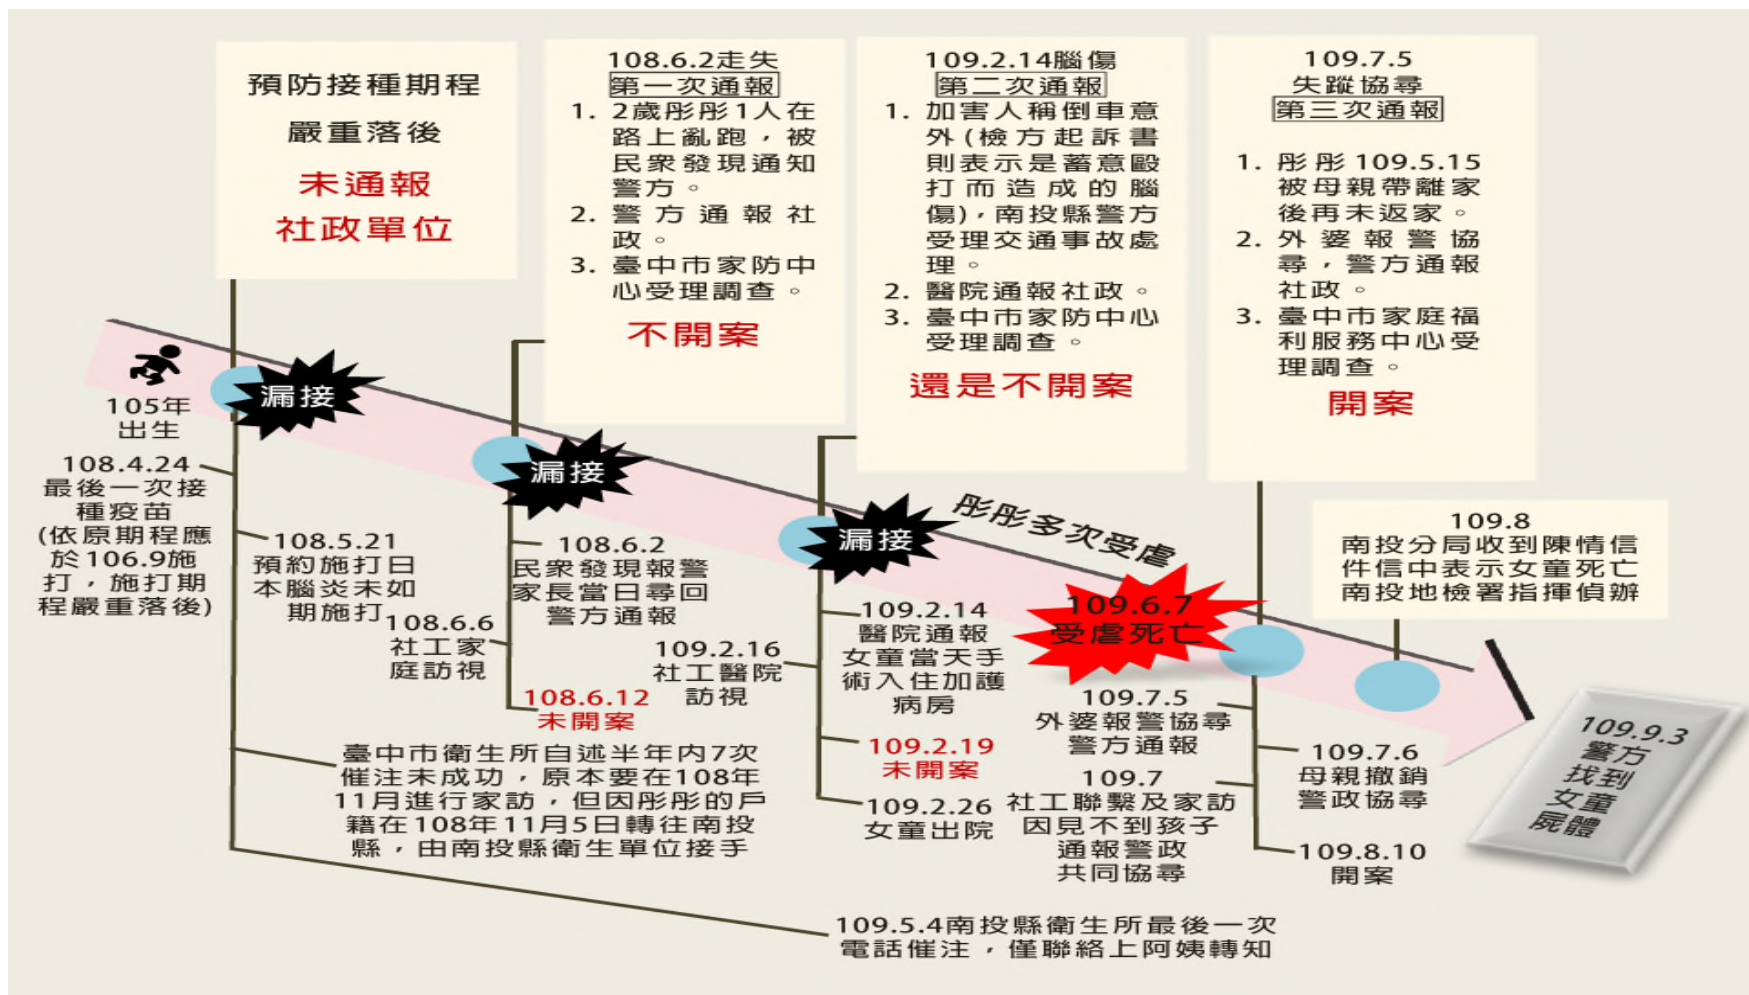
預防接種期程
嚴重落後
未通報
社政單位

108.6.2走失
第一次通報
1. 2歲彤彤1人在路上亂跑，被民眾發現通知警方。
2. 警方通報社政。
3. 臺中市家防中心受理調查。
不開案

109.2.14腦傷
第二次通報
1. 加害人稱倒車意外(檢方起訴書則表示是蓄意毆打而造成的腦傷)，南投縣警方受理交通事故處理。
2. 醫院通報社政。
3. 臺中市家防中心受理調查。
還是不開案

109.7.5
失蹤協尋
第三次通報
1. 彤彤109.5.15被母親帶離家後再未返家。
2. 外婆報警協尋，警方通報社政。
3. 臺中市家庭福利服務中心受理調查。
開案

漏接

105年
出生

108.4.24
最後一次接種疫苗
(依原期程應於106.9施打，施打期程嚴重落後)

108.5.21
預約施打日本腦炎未如期施打

漏接

108.6.2
民眾發現報警
家長當日尋回
警方通報

108.6.6
社工家庭訪視

108.6.12
未開案

109.2.16
社工醫院訪視

漏接

彤彤多次受虐

109.2.14
醫院通報
女童當天手術入住加護病房

109.2.19
未開案

109.2.26
女童出院

109.6.7
受虐死亡

109.7.5
外婆報警協尋
警方通報

109.7
社工聯繫及家訪
因見不到孩子
通報警政
共同協尋

109.8
南投分局收到陳情信件信中表示女童死亡
南投地檢署指揮偵辦

109.7.6
母親撤銷警政協尋

109.8.10
開案

109.9.3
警方
找到
女童
屍體

臺中市衛生所自述半年內7次催注未成功，原本要在108年11月進行家訪，但因彤彤的戶籍在108年11月5日轉往南投縣，由南投縣衛生單位接手

109.5.4南投縣衛生所最後一次電話催注，僅聯絡上阿姨轉知